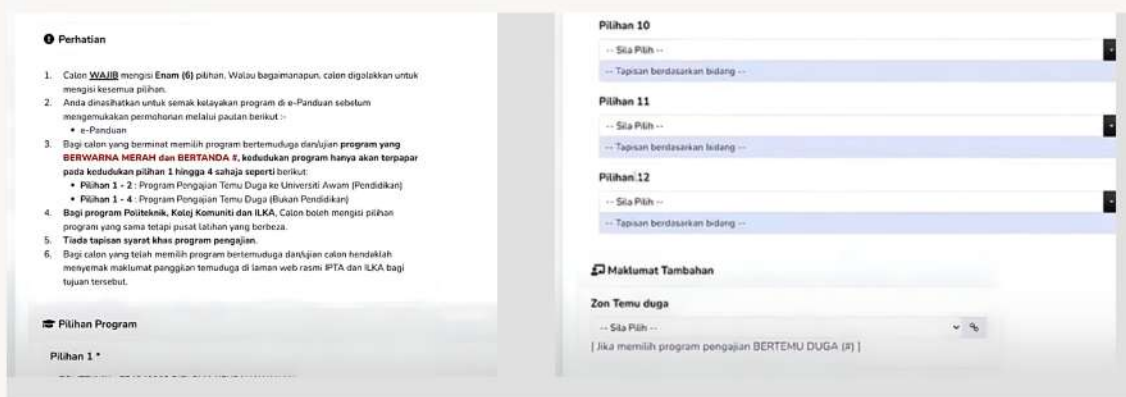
Perhatian

1. Calon WAJIB mengisi Enam (6) pilihan. Walau bagaimanapun, calon digalakkan untuk mengisi kesemua pilihan.
2. Anda dinasihatkan untuk semak kelayakan program di e-Panduan sebelum mengemukakan permohonan melalui pautan berikut :-
• e-Panduan
3. Bagi calon yang berminat memilih program bertemuduga dan/ujian program yang BERWARNA MERAH dan BERTANDA #, kedudukan program hanya akan terpapar pada kedudukan pilihan 1 hingga 4 sahaja seperti berikut:
• Pilihan 1 - 2 : Program Pengajian Temu Duga ke Universiti Awam (Pendidikan)
• Pilihan 1 - 4 : Program Pengajian Temu Duga (Bukan Pendidikan)
4. Bagi program Politeknik, Kolej Komuniti dan ILKA, Calon boleh mengisi pilihan program yang sama tetapi pusat latihan yang berbeza.
5. Tiada tapisan syarat khas program pengajian.
6. Bagi calon yang telah memilih program bertemuduga dan/ujian calon hendaklah menyemak maklumat panggilan temuduga di laman web rasmi IPTA dan ILKA bagi tujuan tersebut.

Pilihan Program

Pilihan 1 *

Pilihan 10
-- Sila Pilih --
-- Tapisan berdasarkan bidang --

Pilihan 11
-- Sila Pilih --
-- Tapisan berdasarkan bidang --

Pilihan 12
-- Sila Pilih --
-- Tapisan berdasarkan bidang --

Maklumat Tambahan

Zon Temu duga
-- Sila Pilih --
[ Jika memilih program pengajian BERTEMU DUGA (#) ]